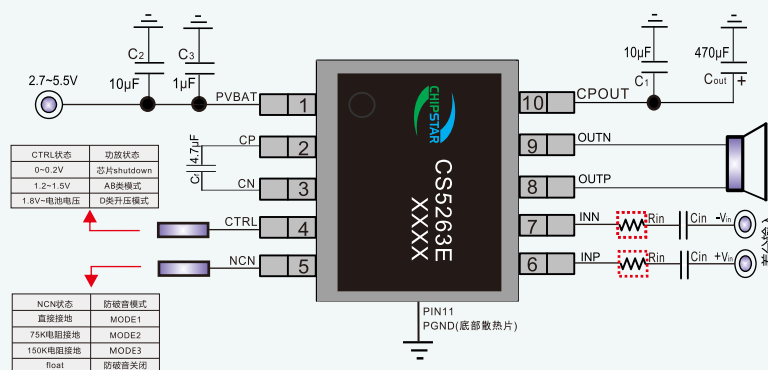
C2
10μF
C3
1μF
2.7~5.5V
PVBAT
1
CP
2
4.7μF
C
CN
3
CTRL
4
NCN
5
CHIPSTAR
CS5263E
XXXX
10
CPOUT
9
OUTN
8
OUTP
7
INN
6
INP
10μF
C1
470μF
Cout
+
Rin
Cin
$-V_{in}$
Rin
Cin
$+V_{in}$
PIN11
PGND(底部散热片)

| CTRL状态 | 功放状态 |
|---|---|
| 0~0.2V | 芯片shutdown |
| 1.2~1.5V | AB类模式 |
| 1.8V~电池电压 | D类升压模式 |

| NCN状态 | 防破音模式 |
|---|---|
| 直接接地 | MODE1 |
| 75K电阻接地 | MODE2 |
| 150K电阻接地 | MODE3 |
| float | 防破音关闭 |